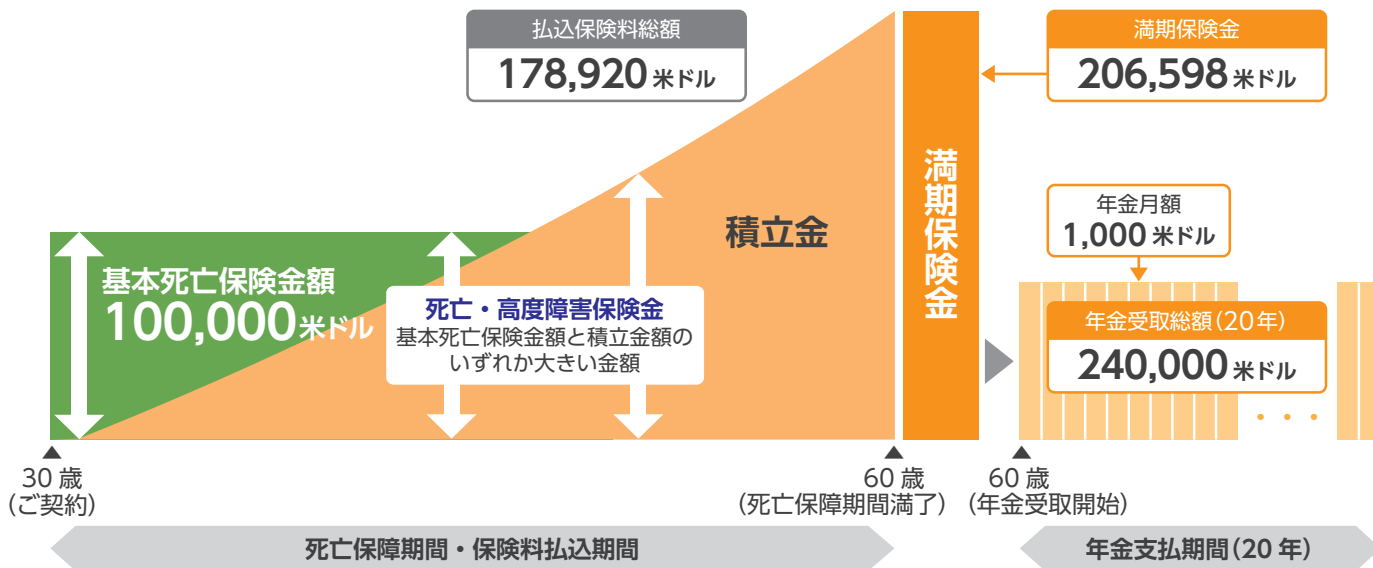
払込保険料総額
178,920米ドル

満期保険金
206,598米ドル

積立金

満期保険金

年金月額
1,000米ドル

基本死亡保険金額
100,000米ドル

死亡・高度障害保険金
基本死亡保険金額と積立金額のいずれか大きい金額

年金受取総額(20年)
240,000米ドル

・・・

30歳
(ご契約)

60歳
(死亡保障期間満了)

60歳
(年金受取開始)

死亡保障期間・保険料払込期間

年金支払期間(20年)